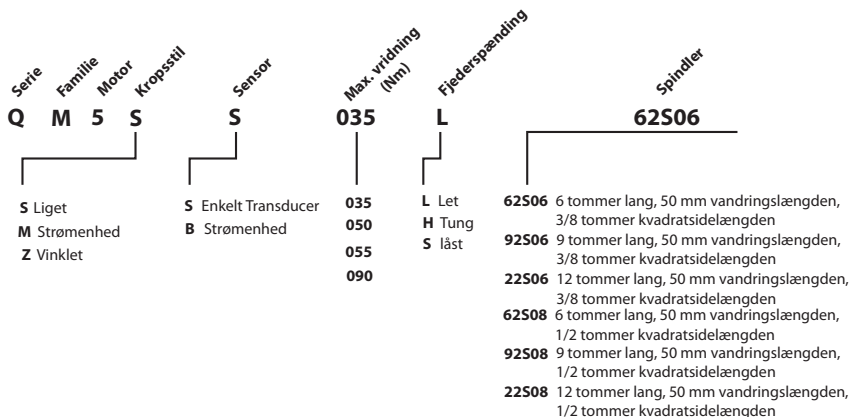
Serie Familie Motor Kropsstil

Q M 5 S

Sensor

S

Max. vridning (Nm)

035

Fjederspænding

L

Spindler

62S06

**S** Liget
**M** Strømenhed
**Z** Vinklet

**S** Enkelt Transducer
**B** Strømenhed

**035**
**050**
**055**
**090**

**L** Let
**H** Tung
**S** låst

**62S06** 6 tommer lang, 50 mm vandringslængden, 3/8 tommer kvadratsidelængden
**92S06** 9 tommer lang, 50 mm vandringslængden, 3/8 tommer kvadratsidelængden
**22S06** 12 tommer lang, 50 mm vandringslængden, 3/8 tommer kvadratsidelængden
**62S08** 6 tommer lang, 50 mm vandringslængden, 1/2 tommer kvadratsidelængden
**92S08** 9 tommer lang, 50 mm vandringslængden, 1/2 tommer kvadratsidelængden
**22S08** 12 tommer lang, 50 mm vandringslængden, 1/2 tommer kvadratsidelængden